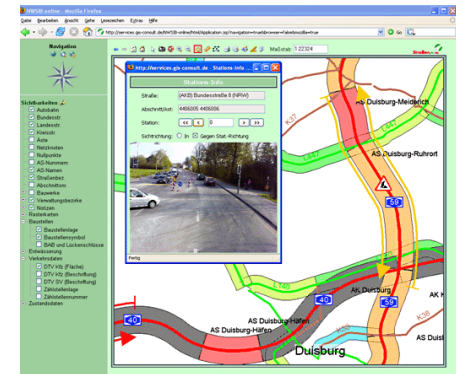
NWSIB online - Mozilla Firefox

Datei Bearbeiten Ansicht Gehe Lesezeichen Extras Hilfe

http://services.gis-consult.de/NWSIB-online/html/application.jsp?navigation=true&browser=false&toolbar=true

Maßstab: 1:22324

Navigation

Sichtbarkeiten
Autobahn
Bundesstr.
Landesstr.
Kreisstr.
Äste
Netzknoten
Nullpunkte
AS-Nummern
AS-Namen
Straßenbez.
Abschnitte
Bauwerke
Verwaltungsbezirke
Notizen
Rasterkarten
Baustellen
Baustellenlage
Baustellensymbol
BAB und Lückenschlüsse
Entwässerung
Verkehrsdaten
DTV Kfz (Fläche)
DTV Kfz (Beschriftung)
DTV SV (Beschriftung)
Zählstellenlage
Zählstellennummer
Zustandsdaten

http://services.gis-consult.de - Stations-Info

Stations-Info

Straße: (A40) Bundesstraße 8 (NRW)
Abschnitt/Ast: 4406005 4406006
Station: 0
Sichtrichtung: In Gegen Stat.-Richtung

Fertig

AS Duisburg-Meiderich
AS Duisburg-Ruhrort
K37
L140
L287
59
40
AK Duisburg
AS Duisburg-Häfen
AK K
Duisburg